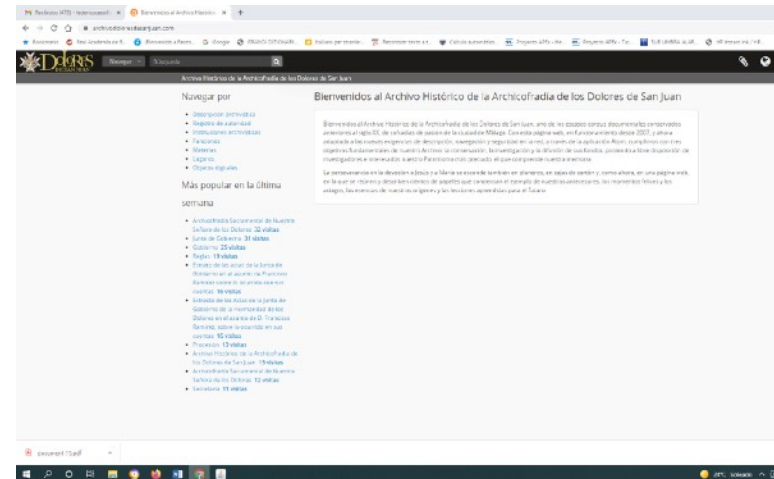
Bienvenidos al Archivo Histórico de la Archicofradía de los Dolores de San Juan

archivodolores.sanjuan.com

Navegar · Búsqueda

Archivo Histórico de la Archicofradía de los Dolores de San Juan

Navegar por

• Descripción archivística
• Registro de autoridad
• Instituciones archivísticas
• Funciones
• Materias
• Lugares
• Objetos digitales

Más popular en la última semana

• Archicofradía Sacramental de Nuestra Señora de los Dolores 32 visitas
• Junta de Gobierno 31 visitas
• Gobierno 25 visitas
• Reglas 19 visitas
• Extracto de las actas de la Junta de Gobierno en el acuerdo de Francisco Ramírez sobre lo ocurrido en sus cuentas 16 visitas
• Extracto de las Actas en la Junta de Gobierno de la Hermandad de los Dolores en el acuerdo de D. Francisco Ramírez, sobre lo ocurrido en sus cuentas 15 visitas
• Procesión 13 visitas
• Archivo Histórico de la Archicofradía de los Dolores de San Juan 13 visitas
• Archicofradía Sacramental de Nuestra Señora de los Dolores 12 visitas
• Secretaría 11 visitas

Bienvenidos al Archivo Histórico de la Archicofradía de los Dolores de San Juan

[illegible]

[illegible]